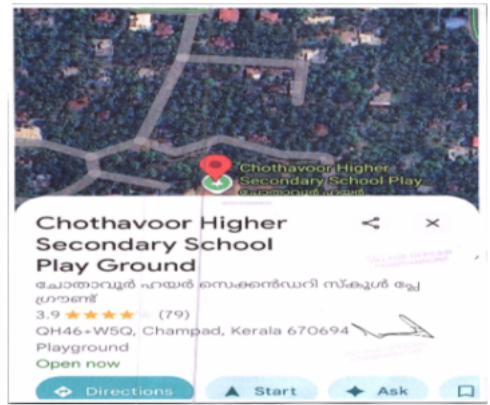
Chothavoor Higher Secondary School Play

Chothavoor Higher Secondary School Play Ground

ചോതാവൂർ ഹയർ സെക്കൻഡറി സ്കൂൾ പ്ലേ ഗ്രൗണ്ട്

3.9 ★★★★ (79)

QH46+W5Q, Champad, Kerala 670694

Playground

Open now

Directions

Start

Ask